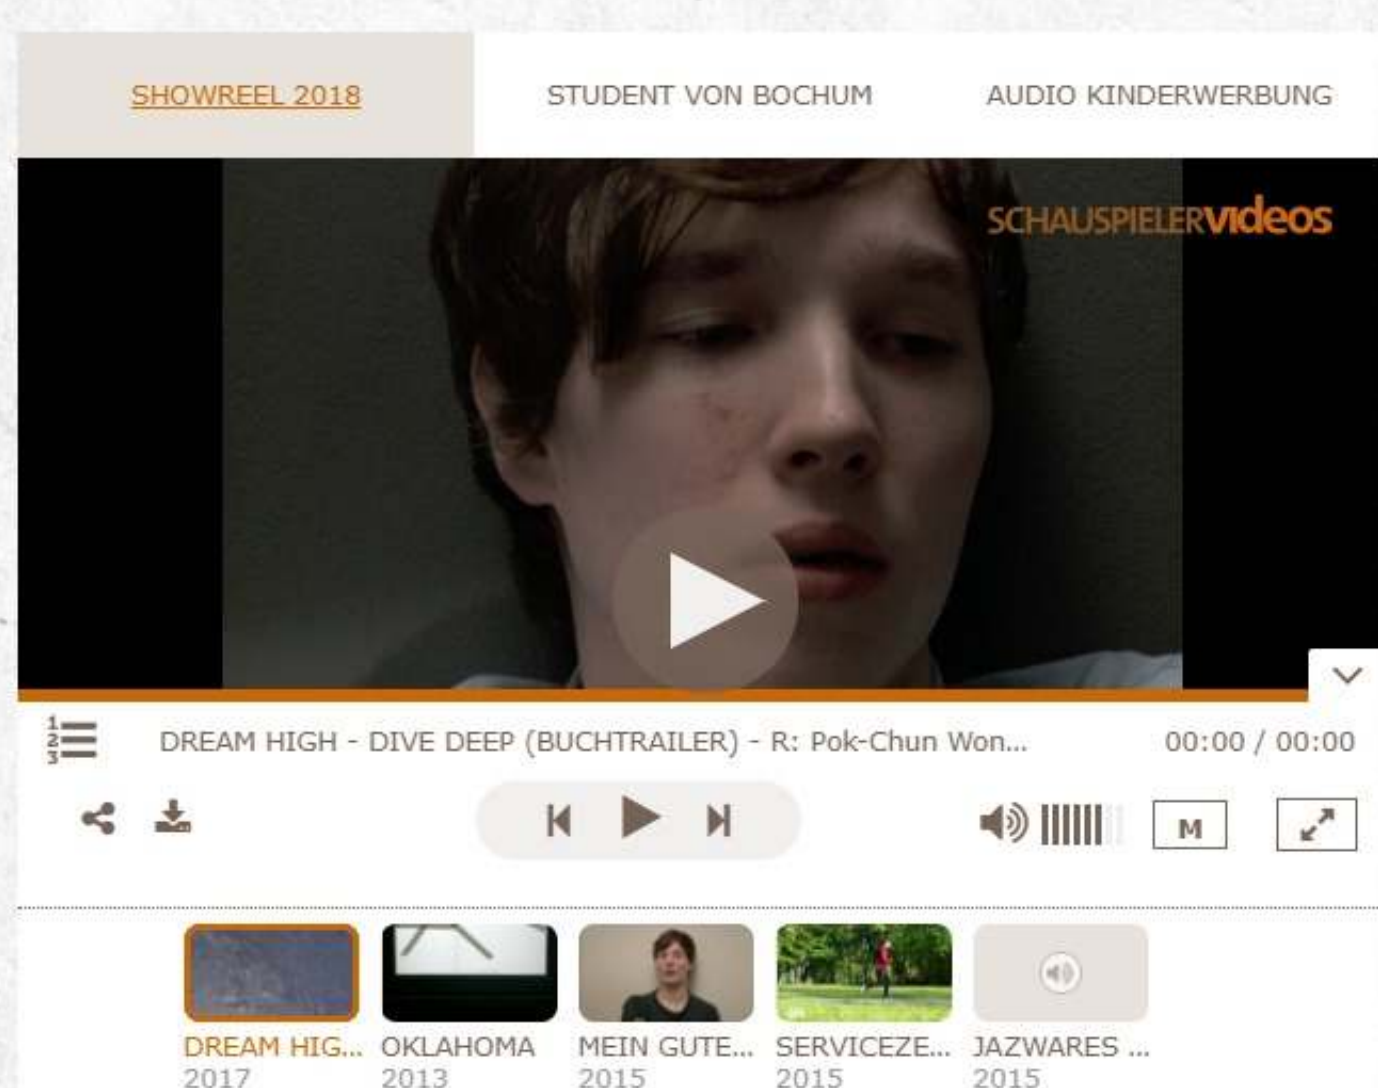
SHOWREEL 2018 STUDENT VON BOCHUM AUDIO KINDERWERBUNG

SCHAUSPIELERvideos

DREAM HIGH - DIVE DEEP (BUCHTRAILER) - R: Pok-Chun Won... 00:00 / 00:00

M

DREAM HIG... 2017
OKLAHOMA 2013
MEIN GUTE... 2015
SERVICEZE... 2015
JAZWARES ... 2015